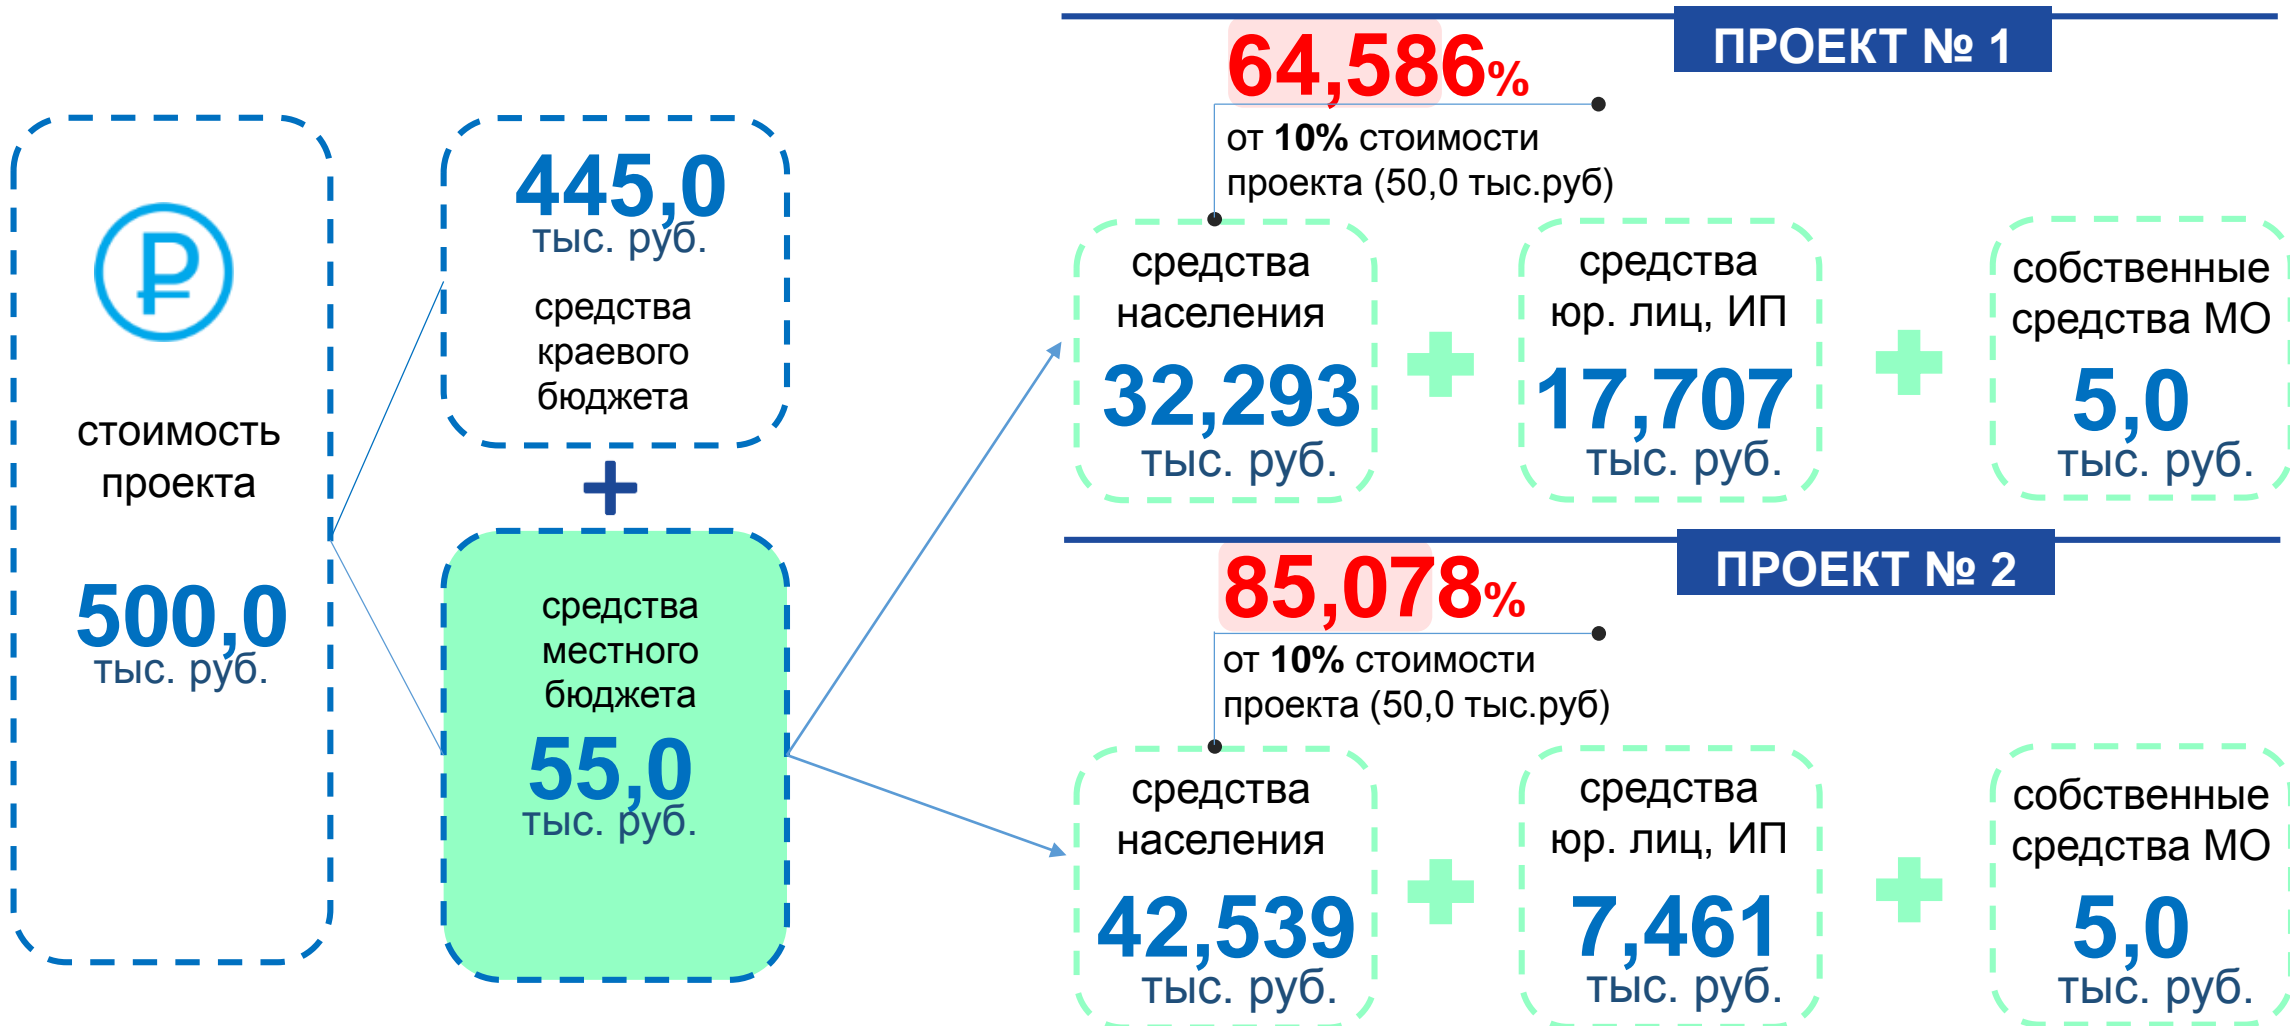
стоимость проекта

500,0 тыс. руб.

445,0 тыс. руб.

средства краевого бюджета

+

средства местного бюджета

55,0 тыс. руб.

ПРОЕКТ № 1

64,586%

от 10% стоимости проекта (50,0 тыс.руб)

средства населения

32,293 тыс. руб.

средства юр. лиц, ИП

17,707 тыс. руб.

собственные средства МО

5,0 тыс. руб.

ПРОЕКТ № 2

85,078%

от 10% стоимости проекта (50,0 тыс.руб)

средства населения

42,539 тыс. руб.

средства юр. лиц, ИП

7,461 тыс. руб.

собственные средства МО

5,0 тыс. руб.